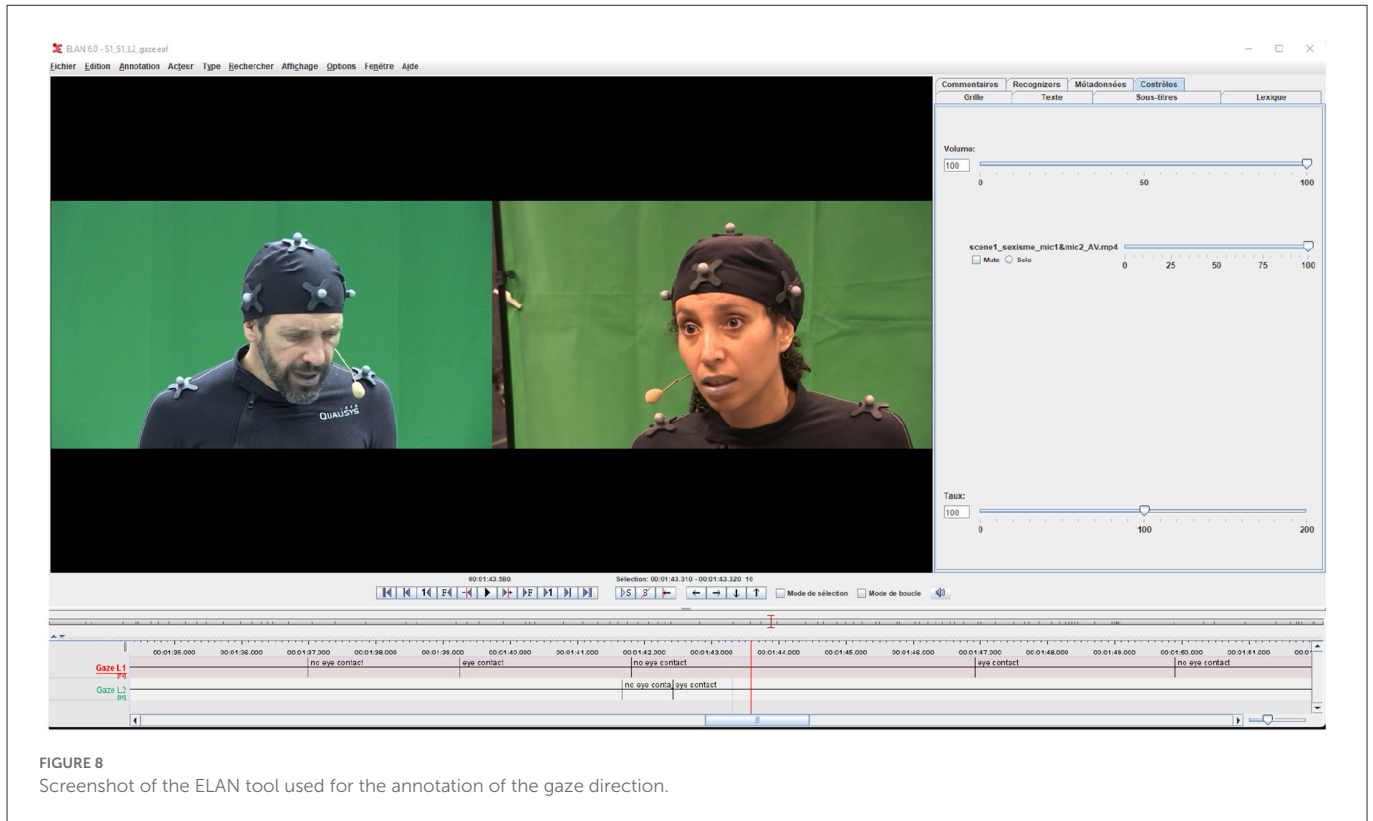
ELAN 6.0 - S1_S1_L2_gaze.eaf

Fichier Edition Annotation Acteur Type Rechercher Affichage Options Fenêtre Aide

Commentaires | Recognizers | Métadonnées | Contrôles
Grille | Texte | Sous-titres | Lexique

Volume:
100
0 50 100

scene1_sexisme_mic1&mic2_AV.mp4
Mute Solo
0 25 50 75 100

Taux:
100
0 100 200

QUALISYS

00:01:43.580
Sélection: 00:01:43.310 - 00:01:43.320 10
Mode de sélection
Mode de boucle

00:01:35.000 00:01:36.000 00:01:37.000 00:01:38.000 00:01:39.000 00:01:40.000 00:01:41.000 00:01:42.000 00:01:43.000 00:01:44.000 00:01:45.000 00:01:46.000 00:01:47.000 00:01:48.000 00:01:49.000 00:01:50.000 00:01:51.000

Gaze L1
no eye contact | eye contact | no eye contact | eye contact | no eye contact

Gaze L2
no eye conta | eye contact

FIGURE 8
Screenshot of the ELAN tool used for the annotation of the gaze direction.